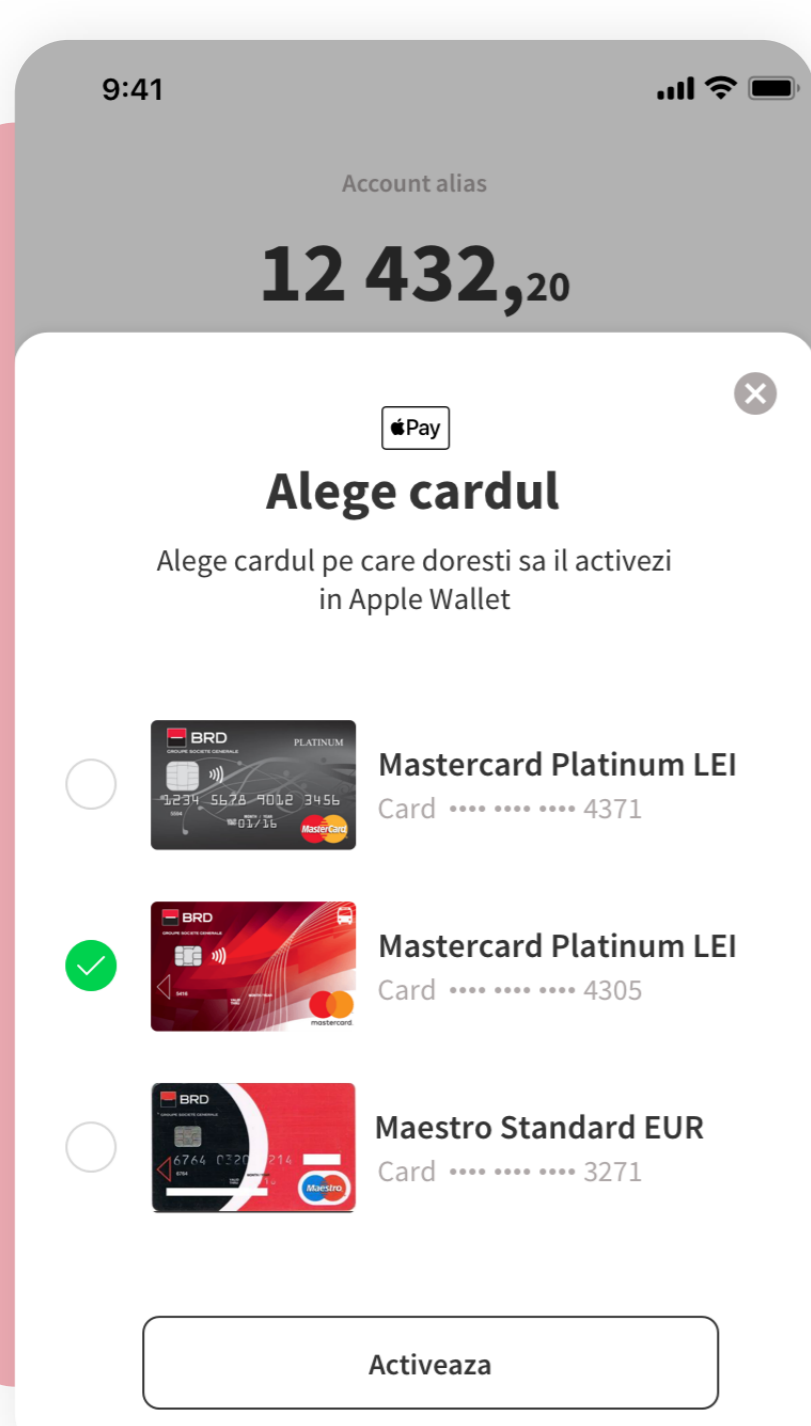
9:41

Account alias

12 432,20

Pay

Alege cardul

Alege cardul pe care doresti sa il activezi in Apple Wallet

BRD
GROUPE SOCIETE GENERALE
PLATINUM
1234 5678 9012 3456
01/16
MasterCard

Mastercard Platinum LEI
Card •••• •••• •••• 4371

BRD
GROUPE SOCIETE GENERALE
mastercard

Mastercard Platinum LEI
Card •••• •••• •••• 4305

BRD
GROUPE SOCIETE GENERALE
6764 0320 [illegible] 214
Maestro

Maestro Standard EUR
Card •••• •••• •••• 3271

Activeaza